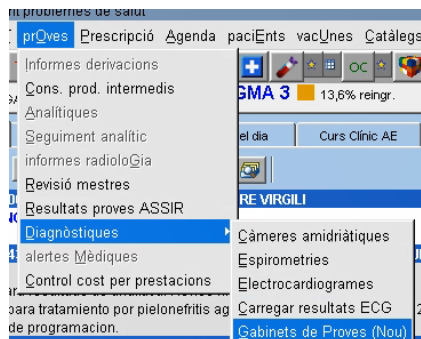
nt problemes de salut

prOves Prescripció Agenda paciEnts vacUnes Catàlegs

Informes derivacions
Cons. prod. intermedis
Analítiques
Seguiment analític
informes radioloGia
Revisió mestres
Resultats proves ASSIR
Diagnòstiques
alertes Mèdiques
Control cost per prestacions

GMA 3 13,6% reingr.

el dia
Curs Clínic AE

RE VIRGILI

Càmeres amidriàtiques
Espirometries
Electrocardiogrames
Carregar resultats ECG
Gabinets de Proves (Nou)

para tratamiento por pielonefritis ag
de programacion.